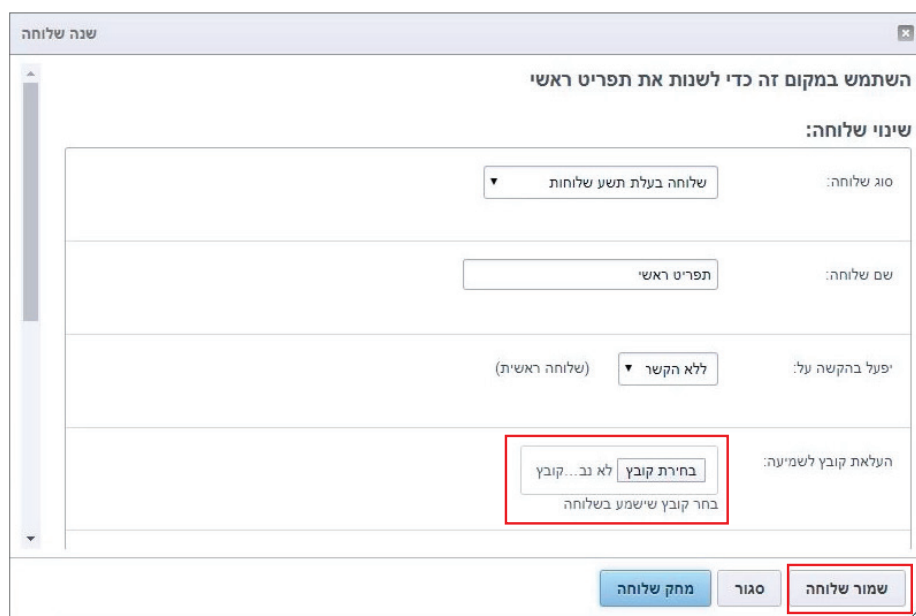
שנה שלוחה

השתמש במקום זה כדי לשנות את תפריט ראשי

שינוי שלוחה:

סוג שלוחה: שלוחה בעלת תשע שלוחות

שם שלוחה: תפריט ראשי

יפעל בהקשה על: ללא הקשר (שלוחה ראשית)

העלאת קובץ לשמיעה: בחירת קובץ לא נב...קובץ
בחר קובץ שישמע בשלוחה

שמור שלוחה סגור מחק שלוחה